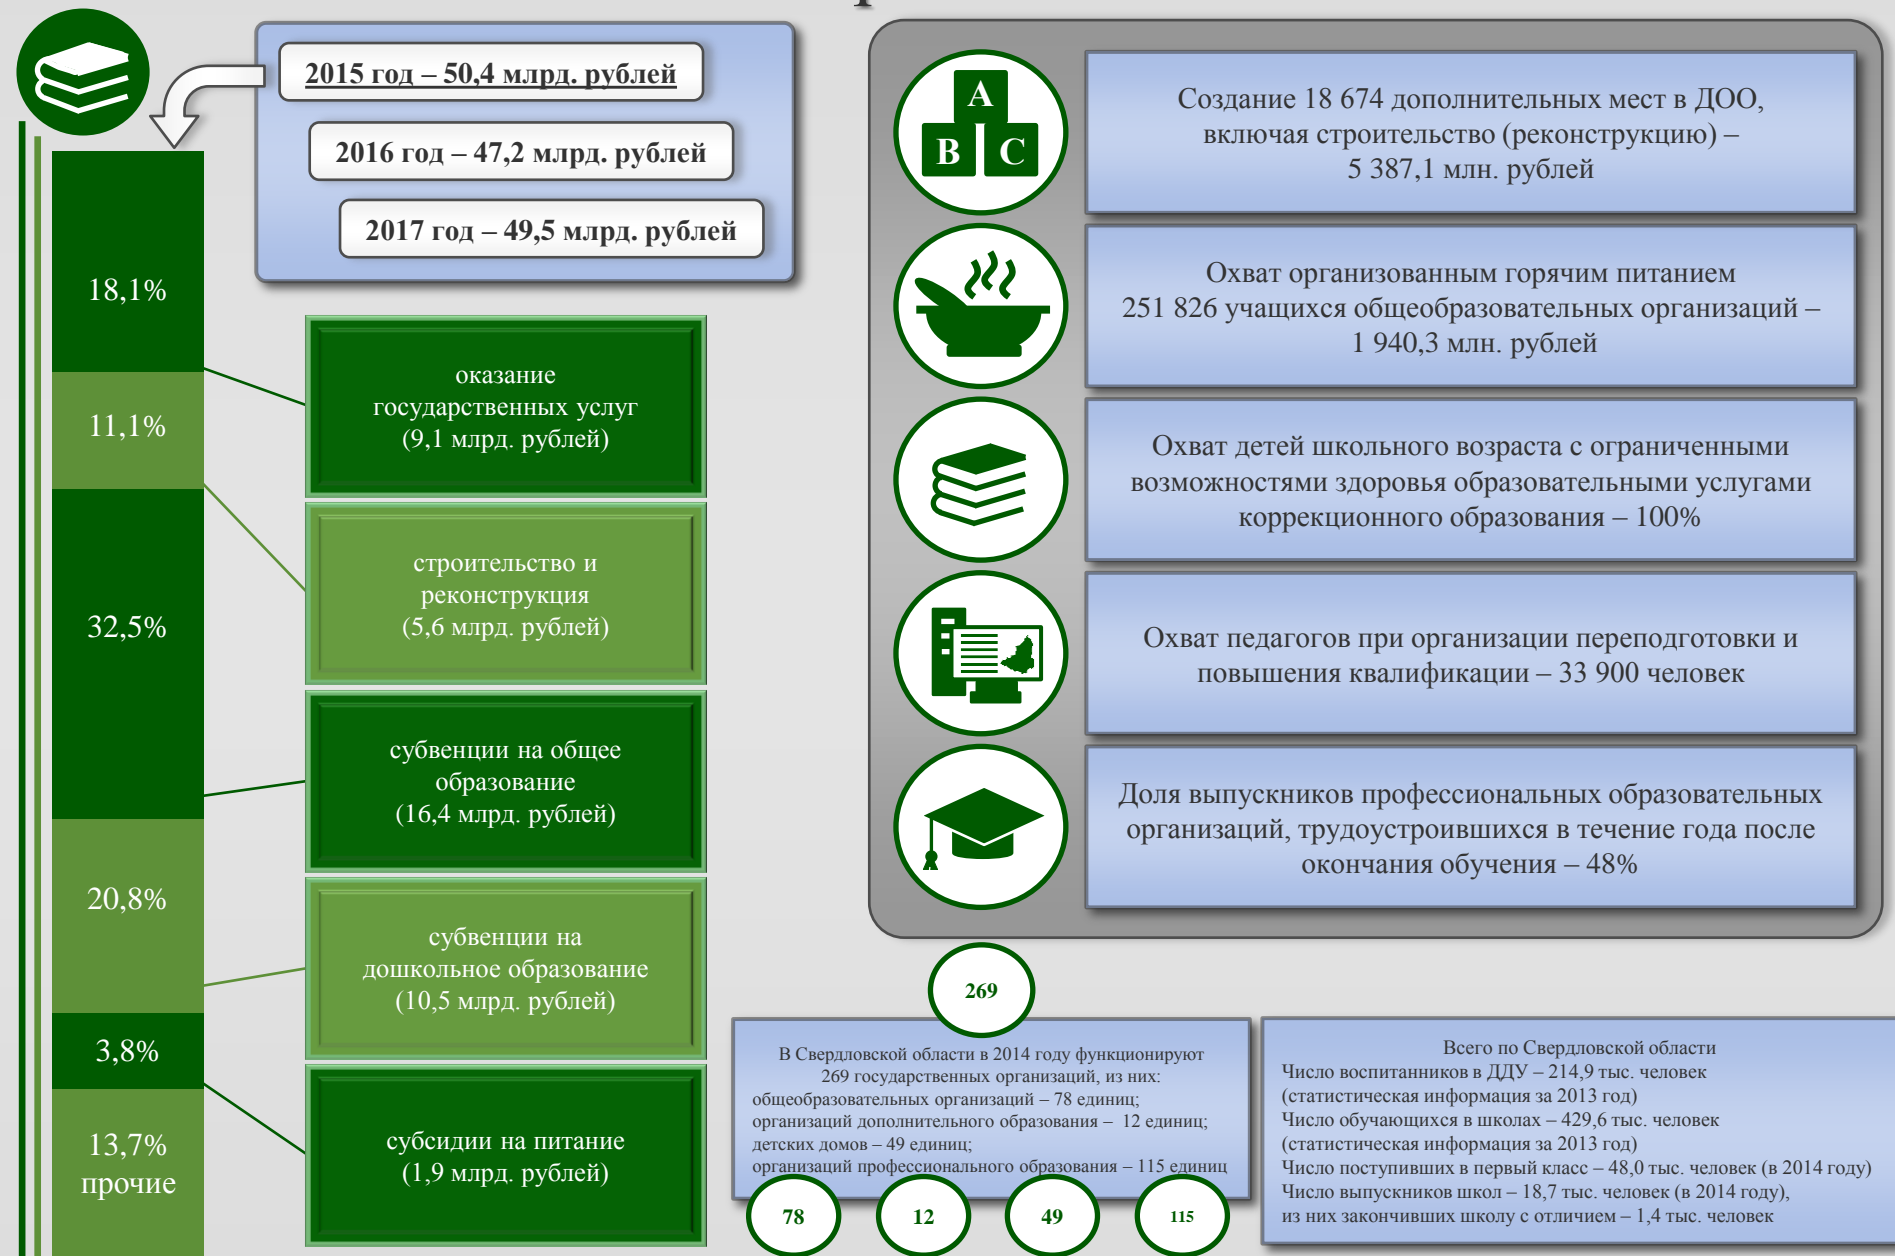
2015 год – 50,4 млрд. рублей

2016 год – 47,2 млрд. рублей

2017 год – 49,5 млрд. рублей

18,1%

11,1%

32,5%

20,8%

3,8%

13,7% прочие

оказание государственных услуг (9,1 млрд. рублей)

строительство и реконструкция (5,6 млрд. рублей)

субвенции на общее образование (16,4 млрд. рублей)

субвенции на дошкольное образование (10,5 млрд. рублей)

субсидии на питание (1,9 млрд. рублей)

A B C

Создание 18 674 дополнительных мест в ДОО, включая строительство (реконструкцию) – 5 387,1 млн. рублей

Охват организованным горячим питанием 251 826 учащихся общеобразовательных организаций – 1 940,3 млн. рублей

Охват детей школьного возраста с ограниченными возможностями здоровья образовательными услугами коррекционного образования – 100%

Охват педагогов при организации переподготовки и повышения квалификации – 33 900 человек

Доля выпускников профессиональных образовательных организаций, трудоустроившихся в течение года после окончания обучения – 48%

269

В Свердловской области в 2014 году функционируют 269 государственных организаций, из них:
общеобразовательных организаций – 78 единиц;
организаций дополнительного образования – 12 единиц;
детских домов – 49 единиц;
организаций профессионального образования – 115 единиц

78

12

49

115

Всего по Свердловской области
Число воспитанников в ДДУ – 214,9 тыс. человек (статистическая информация за 2013 год)
Число обучающихся в школах – 429,6 тыс. человек (статистическая информация за 2013 год)
Число поступивших в первый класс – 48,0 тыс. человек (в 2014 году)
Число выпускников школ – 18,7 тыс. человек (в 2014 году), из них закончивших школу с отличием – 1,4 тыс. человек